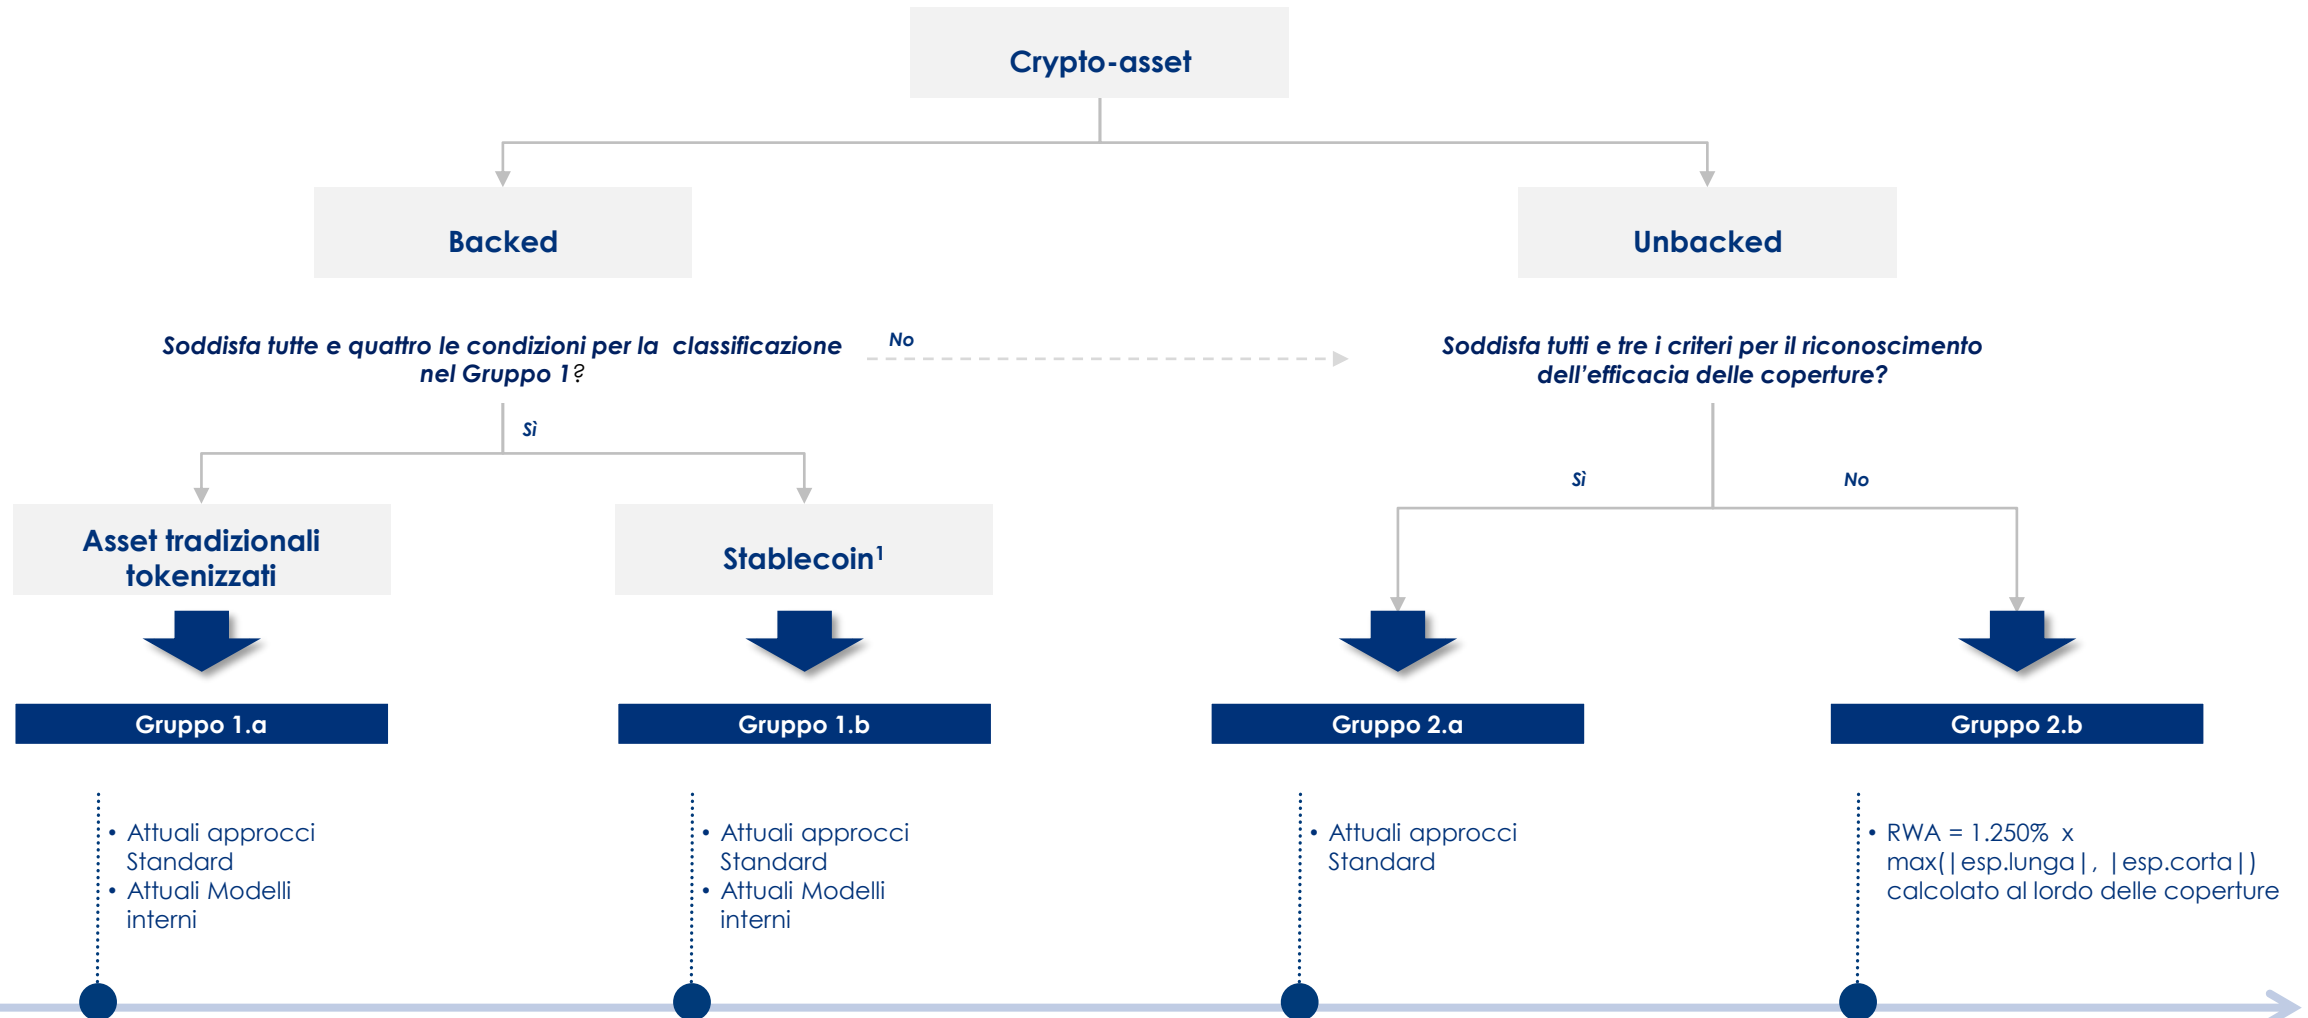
Crypto-asset

Backed

Unbacked

Soddisfa tutte e quattro le condizioni per la classificazione nel Gruppo 1?

No

Soddisfa tutti e tre i criteri per il riconoscimento dell'efficacia delle coperture?

Sì

Sì

No

Asset tradizionali tokenizzati

Stablecoin$^1$

Gruppo 1.a

Gruppo 1.b

Gruppo 2.a

Gruppo 2.b

• Attuali approcci Standard
• Attuali Modelli interni

• Attuali approcci Standard
• Attuali Modelli interni

• Attuali approcci Standard

• RWA = 1.250% x max(|esp.lunga|, |esp.corta|) calcolato al lordo delle coperture